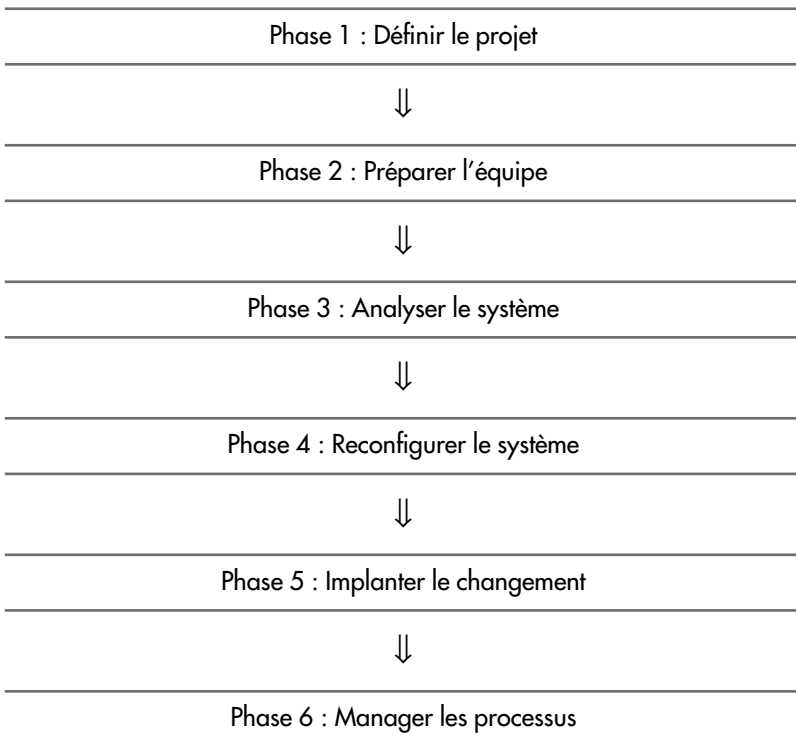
Phase 1 : Définir le projet

$\Downarrow$

Phase 2 : Préparer l’équipe

$\Downarrow$

Phase 3 : Analyser le système

$\Downarrow$

Phase 4 : Reconfigurer le système

$\Downarrow$

Phase 5 : Implanter le changement

$\Downarrow$

Phase 6 : Manager les processus